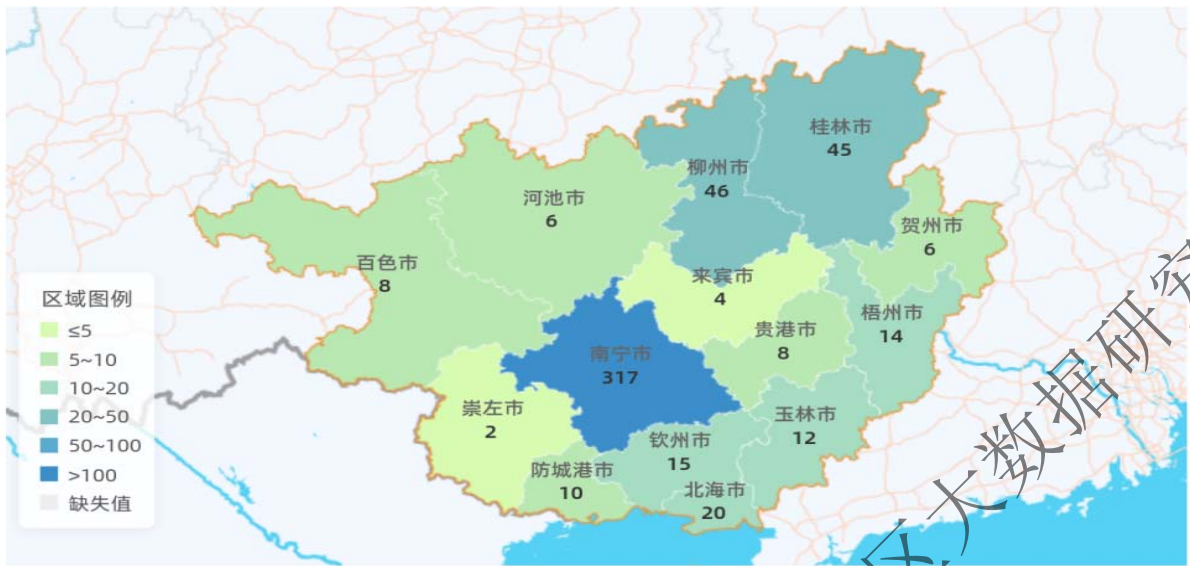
桂林市
45

柳州市
46

河池市
6

贺州市
6

百色市
8

来宾市
4

贵港市
8

梧州市
14

南宁市
317

崇左市
2

玉林市
12

钦州市
15

防城港市
10

北海市
20

区域图例
≤5
5~10
10~20
20~50
50~100
>100
缺失值

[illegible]大数据研究